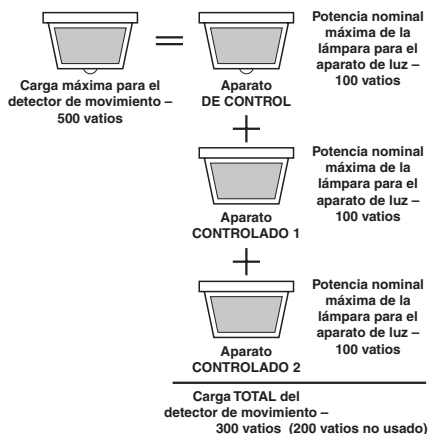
Carga máxima para el detector de movimiento – 500 vatios

=

Aparato DE CONTROL

Potencia nominal máxima de la lámpara para el aparato de luz – 100 vatios

+

Aparato CONTROLADO 1

Potencia nominal máxima de la lámpara para el aparato de luz – 100 vatios

+

Aparato CONTROLADO 2

Potencia nominal máxima de la lámpara para el aparato de luz – 100 vatios

Carga TOTAL del detector de movimiento – 300 vatios (200 vatios no usado)